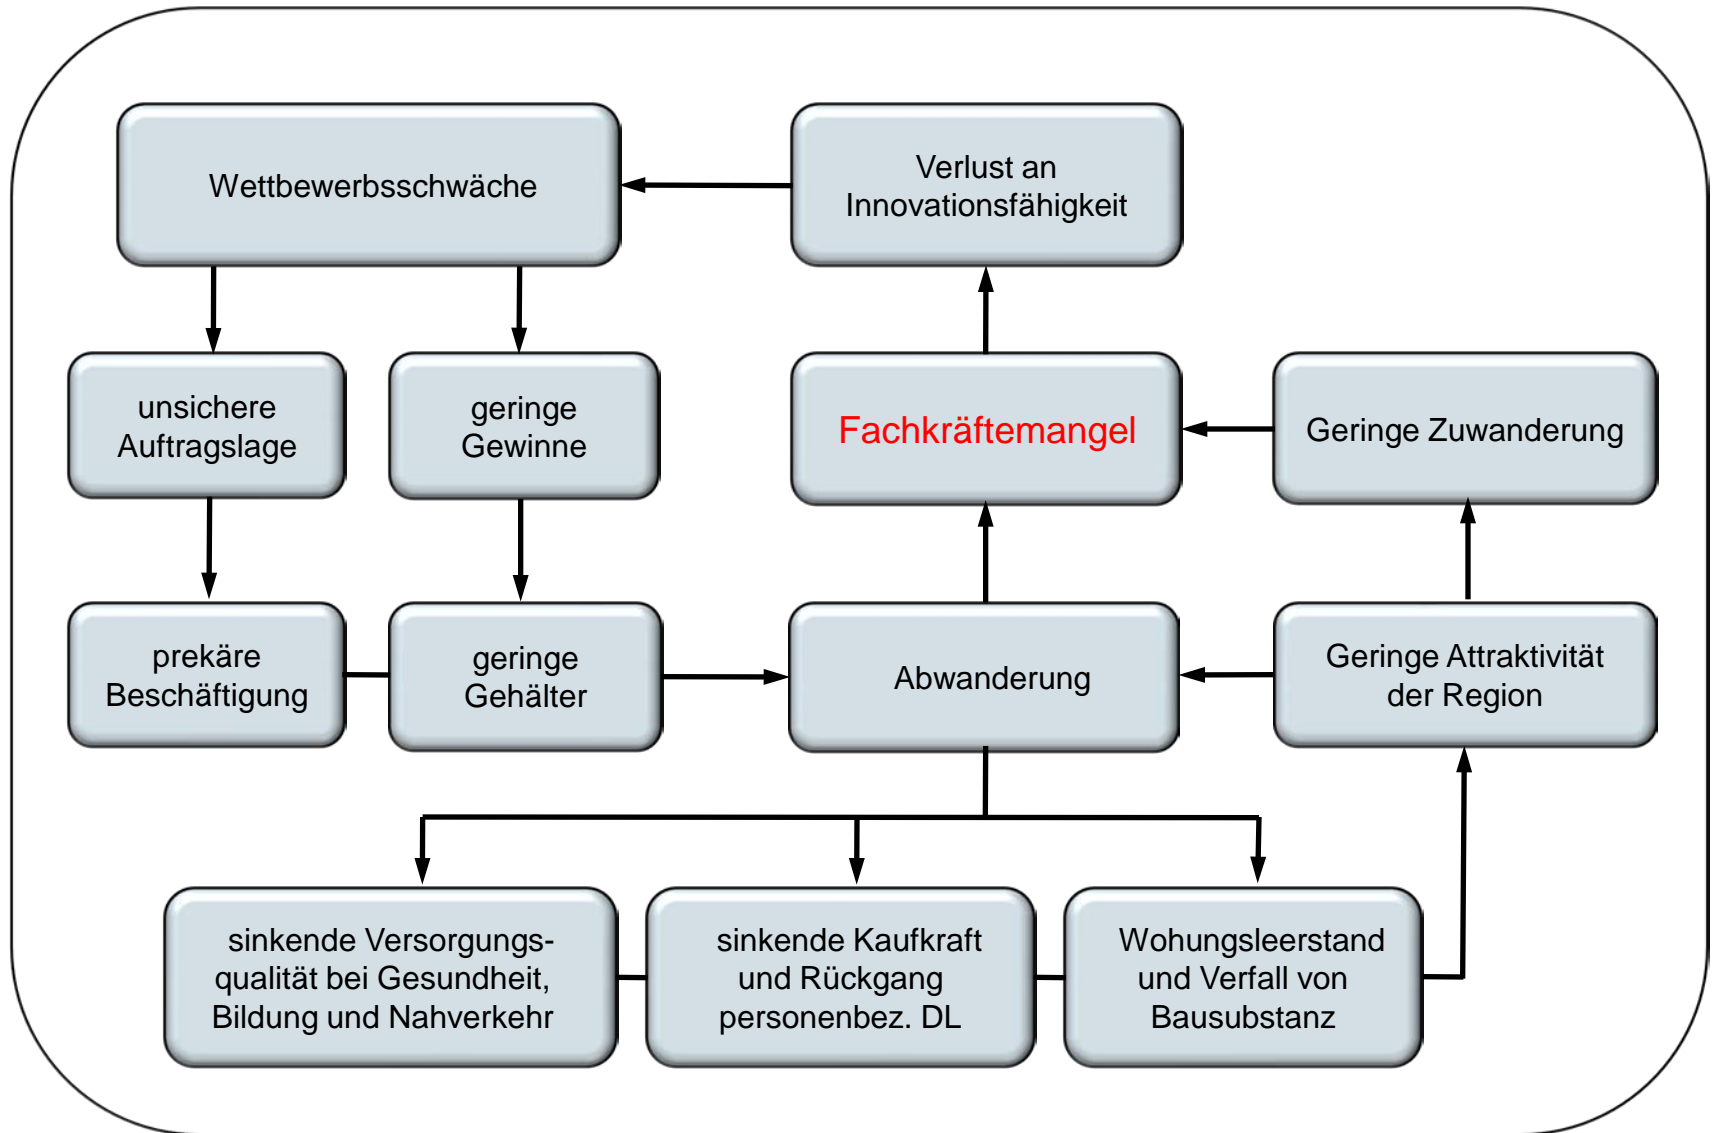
Wettbewerbsschwäche

Verlust an Innovationsfähigkeit

unsichere Auftragslage

geringe Gewinne

Fachkräftemangel

Geringe Zuwanderung

prekäre Beschäftigung

geringe Gehälter

Abwanderung

Geringe Attraktivität der Region

sinkende Versorgungsqualität bei Gesundheit, Bildung und Nahverkehr

sinkende Kaufkraft und Rückgang personenbez. DL

Wohungsleerstand und Verfall von Bausubstanz